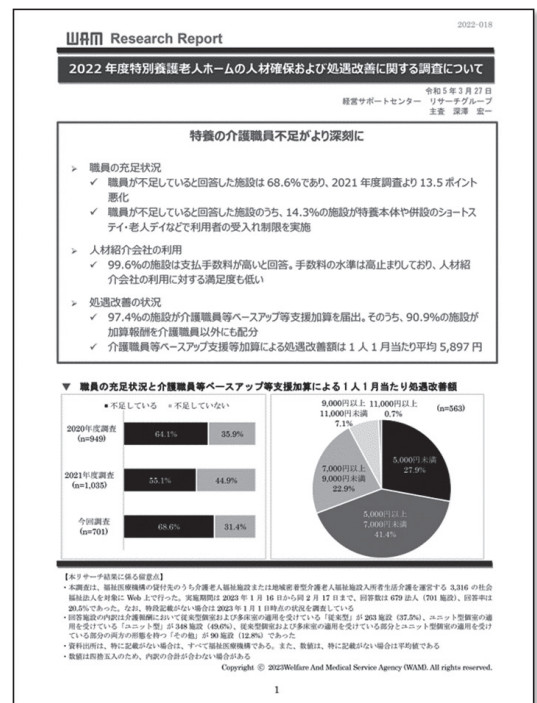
2022-018

WAM Research Report

2022 年度特別養護老人ホームの人材確保および処遇改善に関する調査について

令和 5 年 3 月 27 日
経営サポートセンター　リサーチグループ
主査　深澤　宏一

特養の介護職員不足がより深刻に

➢ 職員の充足状況
✓ 職員が不足していると回答した施設は 68.6%であり、2021 年度調査より 13.5 ポイント悪化
✓ 職員が不足していると回答した施設のうち、14.3%の施設が特養本体や併設のショートステイ・老人デイなどで利用者の受入制限を実施

➢ 人材紹介会社の利用
✓ 99.6%の施設は支払手数料が高いと回答。手数料の水準は高止まりしており、人材紹介会社の利用に対する満足度も低い

➢ 処遇改善の状況
✓ 97.4%の施設が介護職員等ベースアップ等支援加算を届出。そのうち、90.9%の施設が加算報酬を介護職員以外にも配分
✓ 介護職員等ベースアップ支援等加算による処遇改善額は 1 人 1 月当たり平均 5,897 円

▼ 職員の充足状況と介護職員等ベースアップ等支援加算による 1 人 1 月当たり処遇改善額

■不足している　■不足していない

| | 不足している | 不足していない |
|---|---|---|
| 2020年度調査 (n=949) | 64.1% | 35.9% |
| 2021年度調査 (n=1,035) | 55.1% | 44.9% |
| 今回調査 (n=701) | 68.6% | 31.4% |

(n=563)
5,000円未満 27.9%
5,000円以上 7,000円未満 41.4%
7,000円以上 9,000円未満 22.9%
9,000円以上 11,000円未満 7.1%
11,000円以上 0.7%

【本リサーチ結果に係る留意点】
・本調査は、福祉医療機構の貸付先のうち介護老人福祉施設または地域密着型介護老人福祉施設入所者生活介護を運営する 3,316 の社会福祉法人を対象に Web 上で行った。実施期間は 2023 年 1 月 16 日から同 2 月 17 日まで、回答数は 679 法人（701 施設）、回答率は 20.5%であった。なお、特段記載がない場合は 2023 年 1 月 1 日時点の状況を調査している
・回答施設の内訳は介護報酬において従来型個室および多床室の適用を受けている「従来型」が 263 施設（37.5%）、ユニット型個室の適用を受けている「ユニット型」が 348 施設（49.6%）、従来型個室および多床室の適用を受けている部分とユニット型個室の適用を受けている部分の両方の形態を持つ「その他」が 90 施設（12.8%）であった
・資料出所は、特に記載がない場合は、すべて福祉医療機構である。また、数値は、特に記載がない場合は平均値である
・数値は四捨五入のため、内訳の合計が合わない場合がある

Copyright © 2023Welfare And Medical Service Agency (WAM). All rights reserved.

1